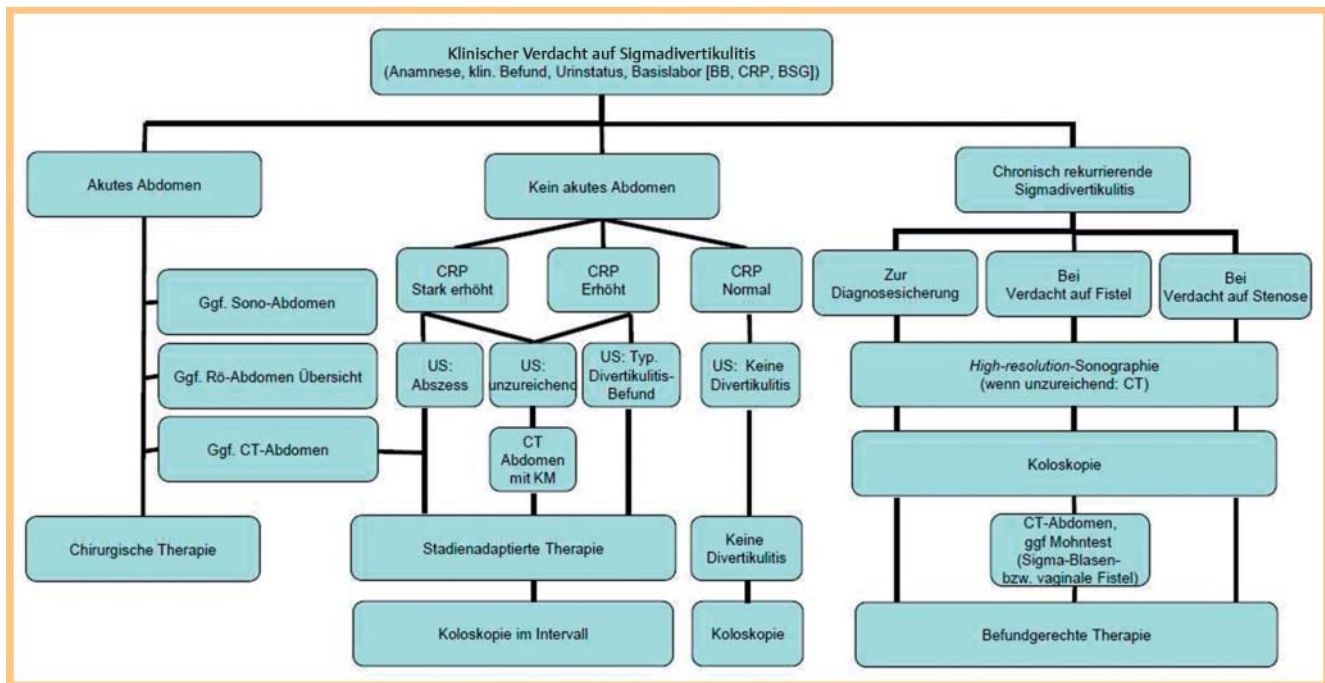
Klinischer Verdacht auf Sigmadivertikulitis
(Anamnese, klin. Befund, Urinstatus, Basislabor [BB, CRP, BSG])

Akutes Abdomen

Kein akutes Abdomen

Chronisch rekurrierende Sigmadivertikulitis

Ggf. Sono-Abdomen

Ggf. Rö-Abdomen Übersicht

Ggf. CT-Abdomen

Chirurgische Therapie

CRP Stark erhöht

CRP Erhöht

CRP Normal

US: Abszess

US: unzureichend

US: Typ. Divertikulitis-Befund

US: Keine Divertikulitis

CT Abdomen mit KM

Stadienadaptierte Therapie

Koloskopie im Intervall

Keine Divertikulitis

Koloskopie

Zur Diagnosesicherung

Bei Verdacht auf Fistel

Bei Verdacht auf Stenose

*High-resolution*-Sonographie
(wenn unzureichend: CT)

Koloskopie

CT-Abdomen, ggf Mohntest (Sigma-Blasen- bzw. vaginale Fistel)

Befundgerechte Therapie